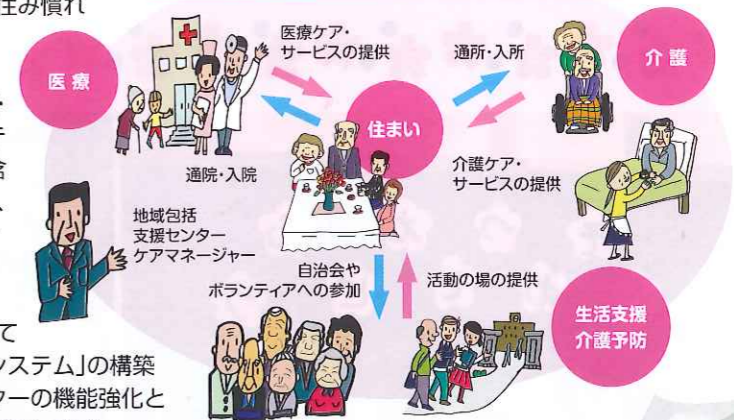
主み慣れ

医療

医療ケア・サービスの提供

通所・入所

介護

住まい

通院・入院

介護ケア・サービスの提供

地域包括支援センターケアマネージャー

自治会やボランティアへの参加

活動の場の提供

生活支援介護予防

て

ステム」の構築

ターの機能強化と